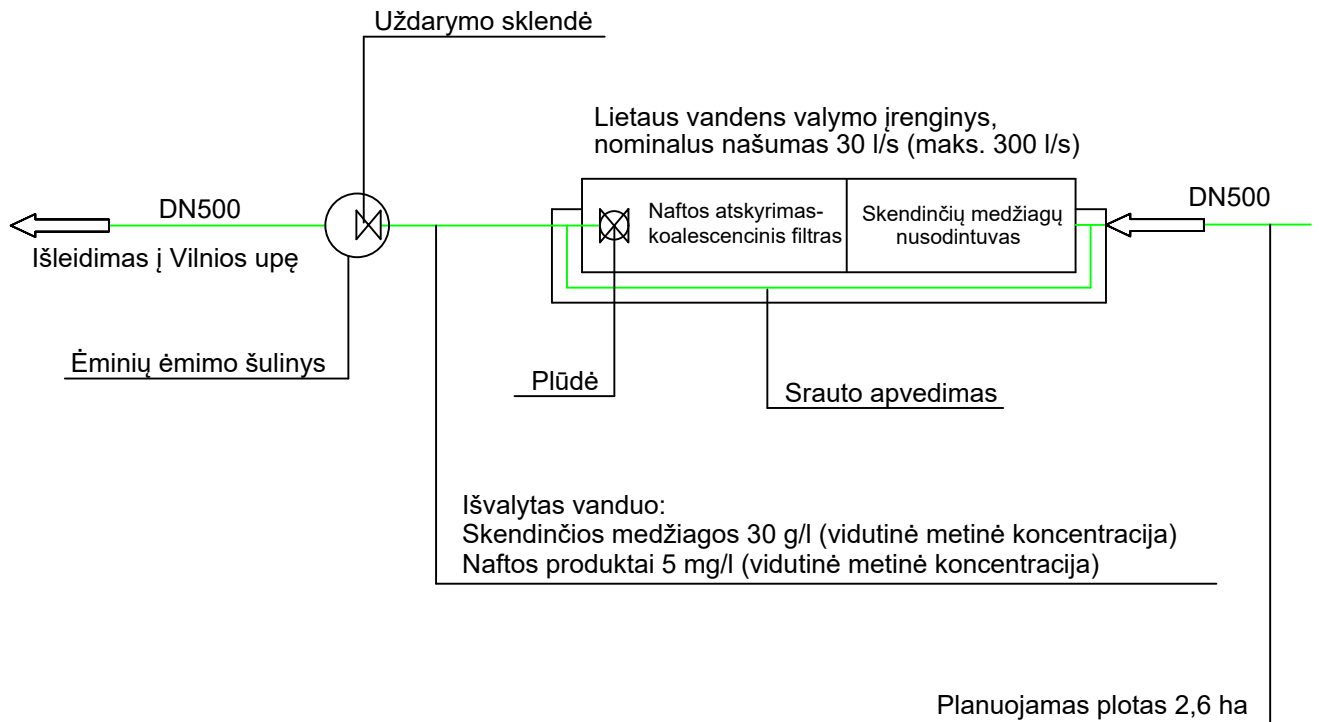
Uždarymo sklendė

Lietaus vandens valymo įrenginys, nominalus našumas 30 l/s (maks. 300 l/s)

DN500

Naftos atskyrimas-koalescencinis filtras

Skendinčių medžiagų nusodintuvas

DN500

Išleidimas į Vilnios upę

Ėminių ėmimo šulinys

Plūdė

Srauto apvedimas

Išvalytas vanduo:
Skendinčios medžiagos 30 g/l (vidutinė metinė koncentracija)
Naftos produktai 5 mg/l (vidutinė metinė koncentracija)

Planuojamas plotas 2,6 ha